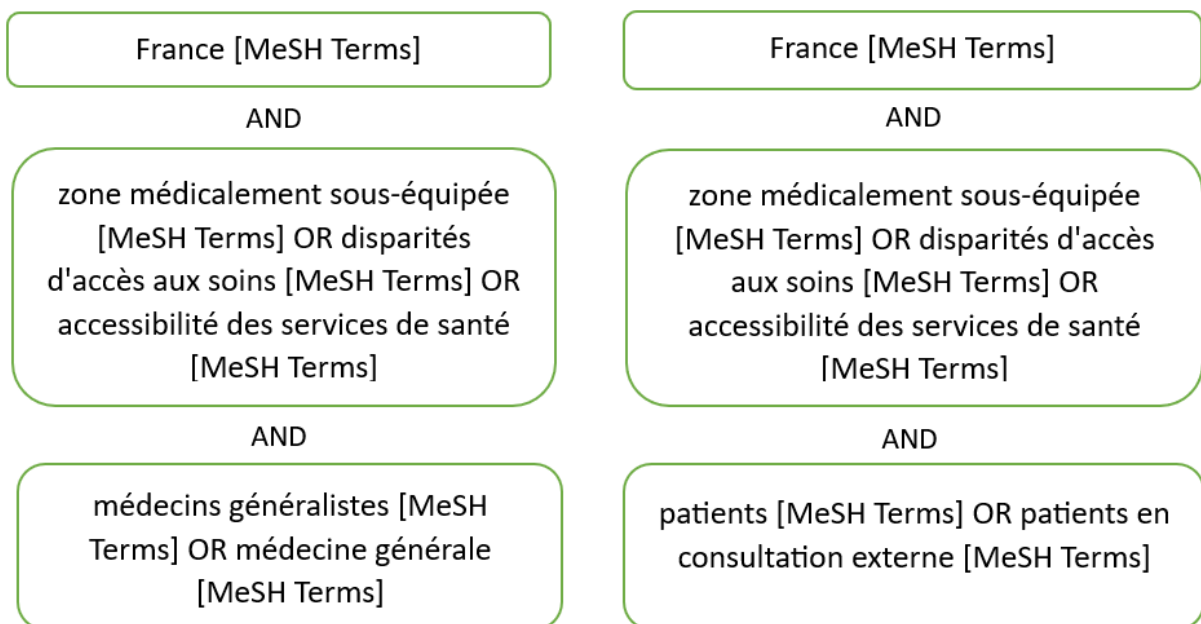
France [MeSH Terms]

AND

zone médicalement sous-équipée [MeSH Terms] OR disparités d'accès aux soins [MeSH Terms] OR accessibilité des services de santé [MeSH Terms]

AND

médecins généralistes [MeSH Terms] OR médecine générale [MeSH Terms]

France [MeSH Terms]

AND

zone médicalement sous-équipée [MeSH Terms] OR disparités d'accès aux soins [MeSH Terms] OR accessibilité des services de santé [MeSH Terms]

AND

patients [MeSH Terms] OR patients en consultation externe [MeSH Terms]